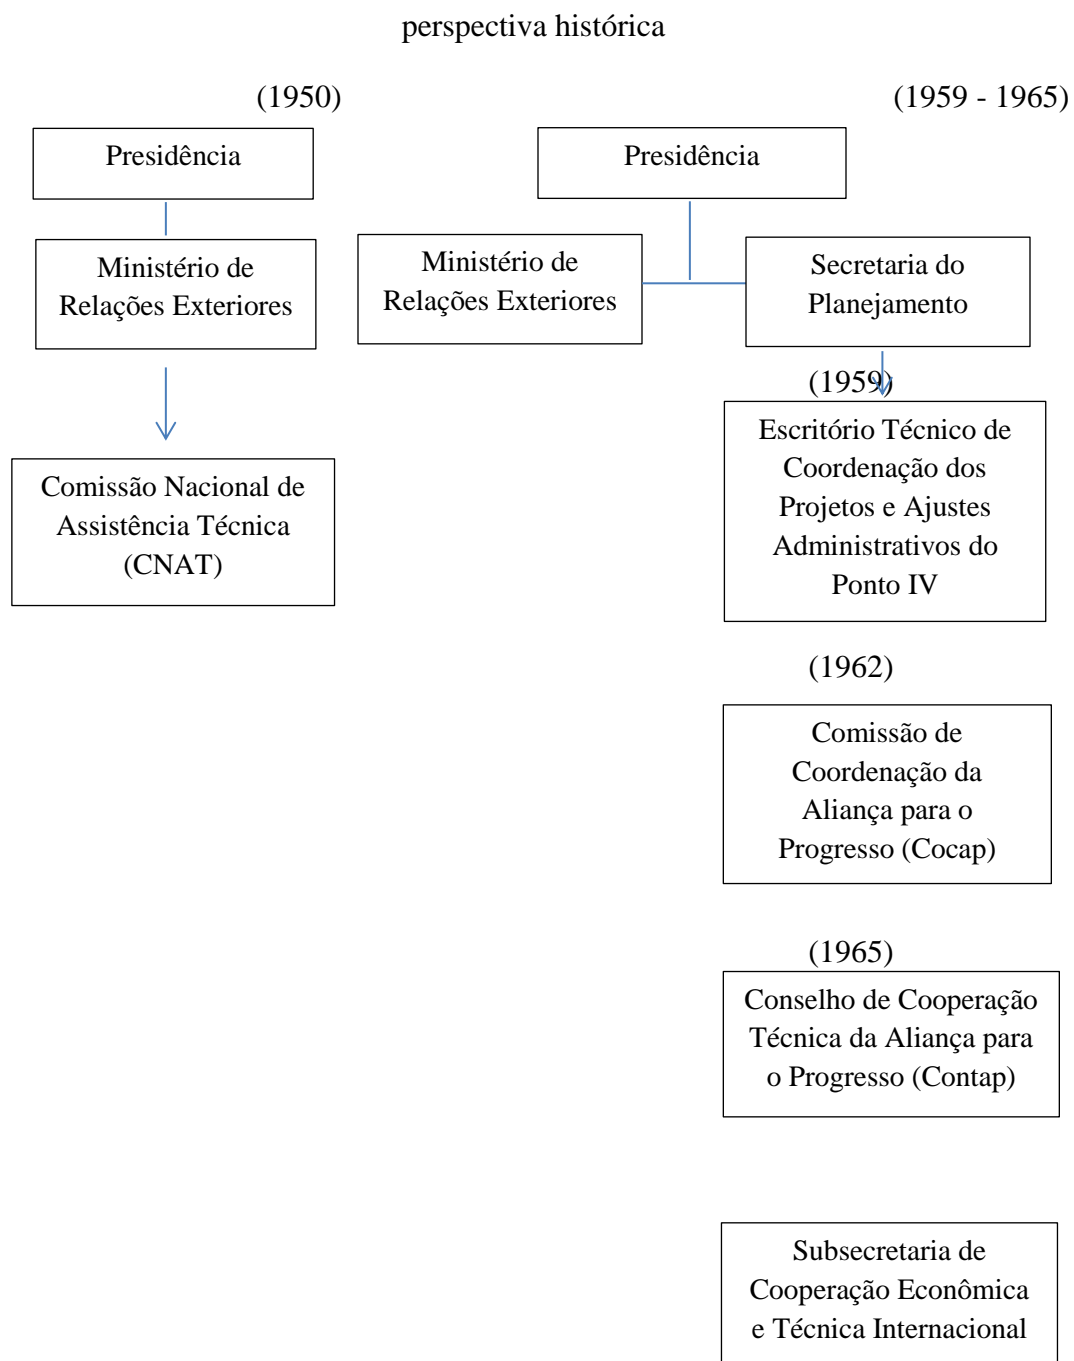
perspectiva histórica

(1950)

Presidência

Ministério de Relações Exteriores

Comissão Nacional de Assistência Técnica (CNAT)

(1959 - 1965)

Presidência

Ministério de Relações Exteriores

Secretaria do Planejamento

(1959)

Escritório Técnico de Coordenação dos Projetos e Ajustes Administrativos do Ponto IV

(1962)

Comissão de Coordenação da Aliança para o Progresso (Cocap)

(1965)

Conselho de Cooperação Técnica da Aliança para o Progresso (Contap)

Subsecretaria de Cooperação Econômica e Técnica Internacional